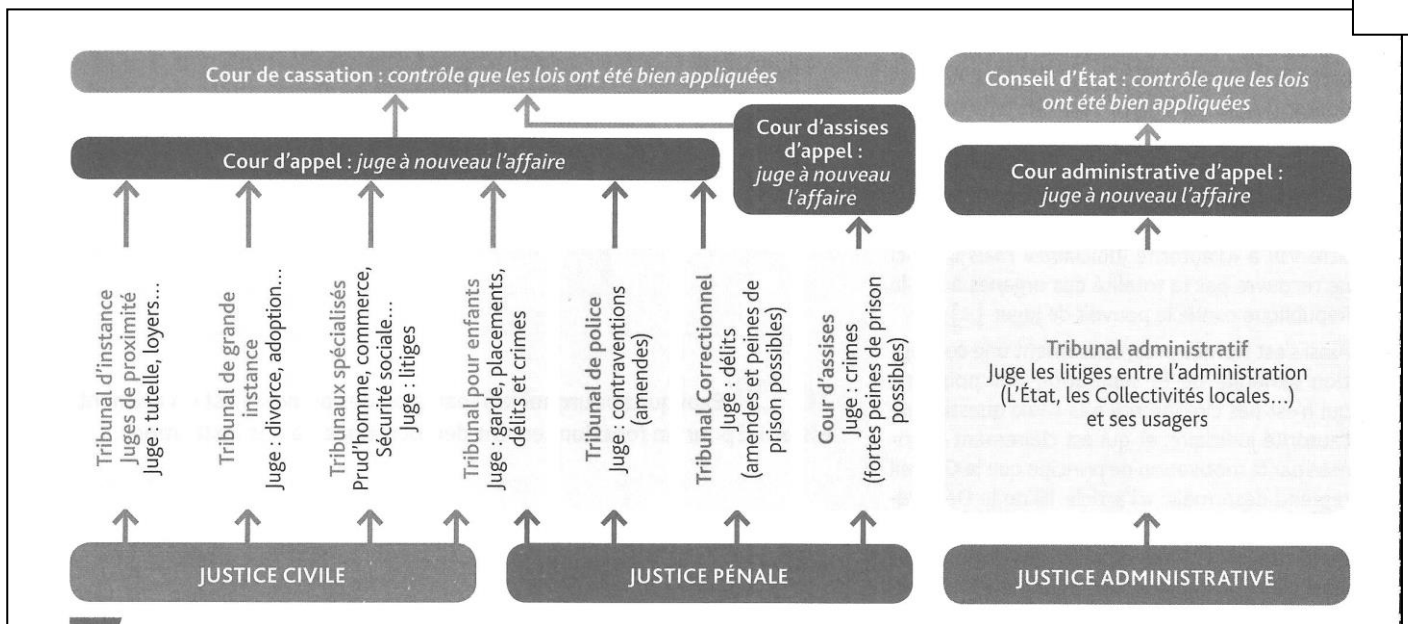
Cour de cassation : *contrôle que les lois ont été bien appliquées*

Cour d'appel : *juge à nouveau l'affaire*

Cour d'assises d'appel : *juge à nouveau l'affaire*

Tribunal d'instance Juges de proximité Juge : tutelle, loyers...

Tribunal de grande instance Juge : divorce, adoption...

Tribunaux spécialisés Prud'homme, commerce, Sécurité sociale... Juge : litiges

Tribunal pour enfants Juge : garde, placements, délits et crimes

Tribunal de police Juge : contraventions (amendes)

Tribunal Correctionnel Juge : délits (amendes et peines de prison possibles)

Cour d'assises Juge : crimes (fortes peines de prison possibles)

JUSTICE CIVILE

JUSTICE PÉNALE

Conseil d'État : *contrôle que les lois ont été bien appliquées*

Cour administrative d'appel : *juge à nouveau l'affaire*

Tribunal administratif
Juge les litiges entre l'administration (L'État, les Collectivités locales...) et ses usagers

JUSTICE ADMINISTRATIVE